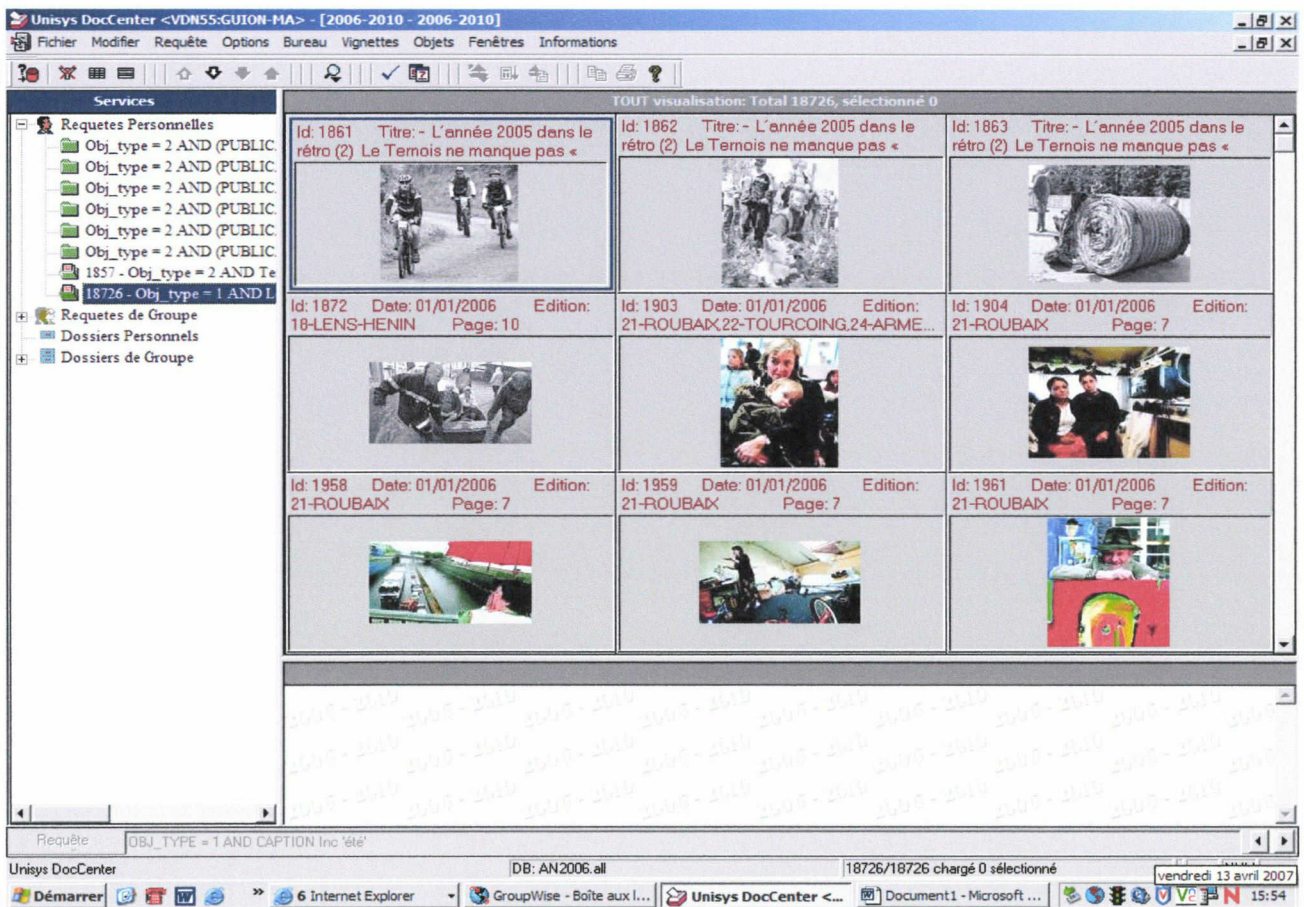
Unisys DocCenter <VDN55:GUION-MA> - [2006-2010 - 2006-2010]

Fichier Modifier Requête Options Bureau Vignettes Objets Fenêtres Informations

Services

Requetes Personnelles
Obj_type = 2 AND (PUBLIC.
Obj_type = 2 AND (PUBLIC.
Obj_type = 2 AND (PUBLIC.
Obj_type = 2 AND (PUBLIC.
Obj_type = 2 AND (PUBLIC.
Obj_type = 2 AND (PUBLIC.
1857 - Obj_type = 2 AND Te
18726 - Obj_type = 1 AND L
Requetes de Groupe
Dossiers Personnels
Dossiers de Groupe

TOUT visualisation: Total 18726, sélectionné 0

| Id: 1861 Titre: - L'année 2005 dans le rétro (2) Le Ternois ne manque pas « | Id: 1862 Titre: - L'année 2005 dans le rétro (2) Le Ternois ne manque pas « | Id: 1863 Titre: - L'année 2005 dans le rétro (2) Le Ternois ne manque pas « |
|---|---|---|
| Id: 1872 Date: 01/01/2006 Edition: 18-LENS-HENIN Page: 10 | Id: 1903 Date: 01/01/2006 Edition: 21-ROUBAIX,22-TOURCOING,24-ARME... | Id: 1904 Date: 01/01/2006 Edition: 21-ROUBAIX Page: 7 |
| Id: 1958 Date: 01/01/2006 Edition: 21-ROUBAIX Page: 7 | Id: 1959 Date: 01/01/2006 Edition: 21-ROUBAIX Page: 7 | Id: 1961 Date: 01/01/2006 Edition: 21-ROUBAIX Page: 7 |

2006 - 2010 2006 - 2010 2006 - 2010 2006 - 2010 2006 - 2010 2006 - 2010 2006 - 2010 2006 - 2010

Requête OBJ_TYPE = 1 AND CAPTION Inc 'été'

Unisys DocCenter DB: AN2006.all 18726/18726 chargé 0 sélectionné vendredi 13 avril 2007

Démarrer 6 Internet Explorer GroupWise - Boîte aux l... Unisys DocCenter <... Document1 - Microsoft ... 15:54